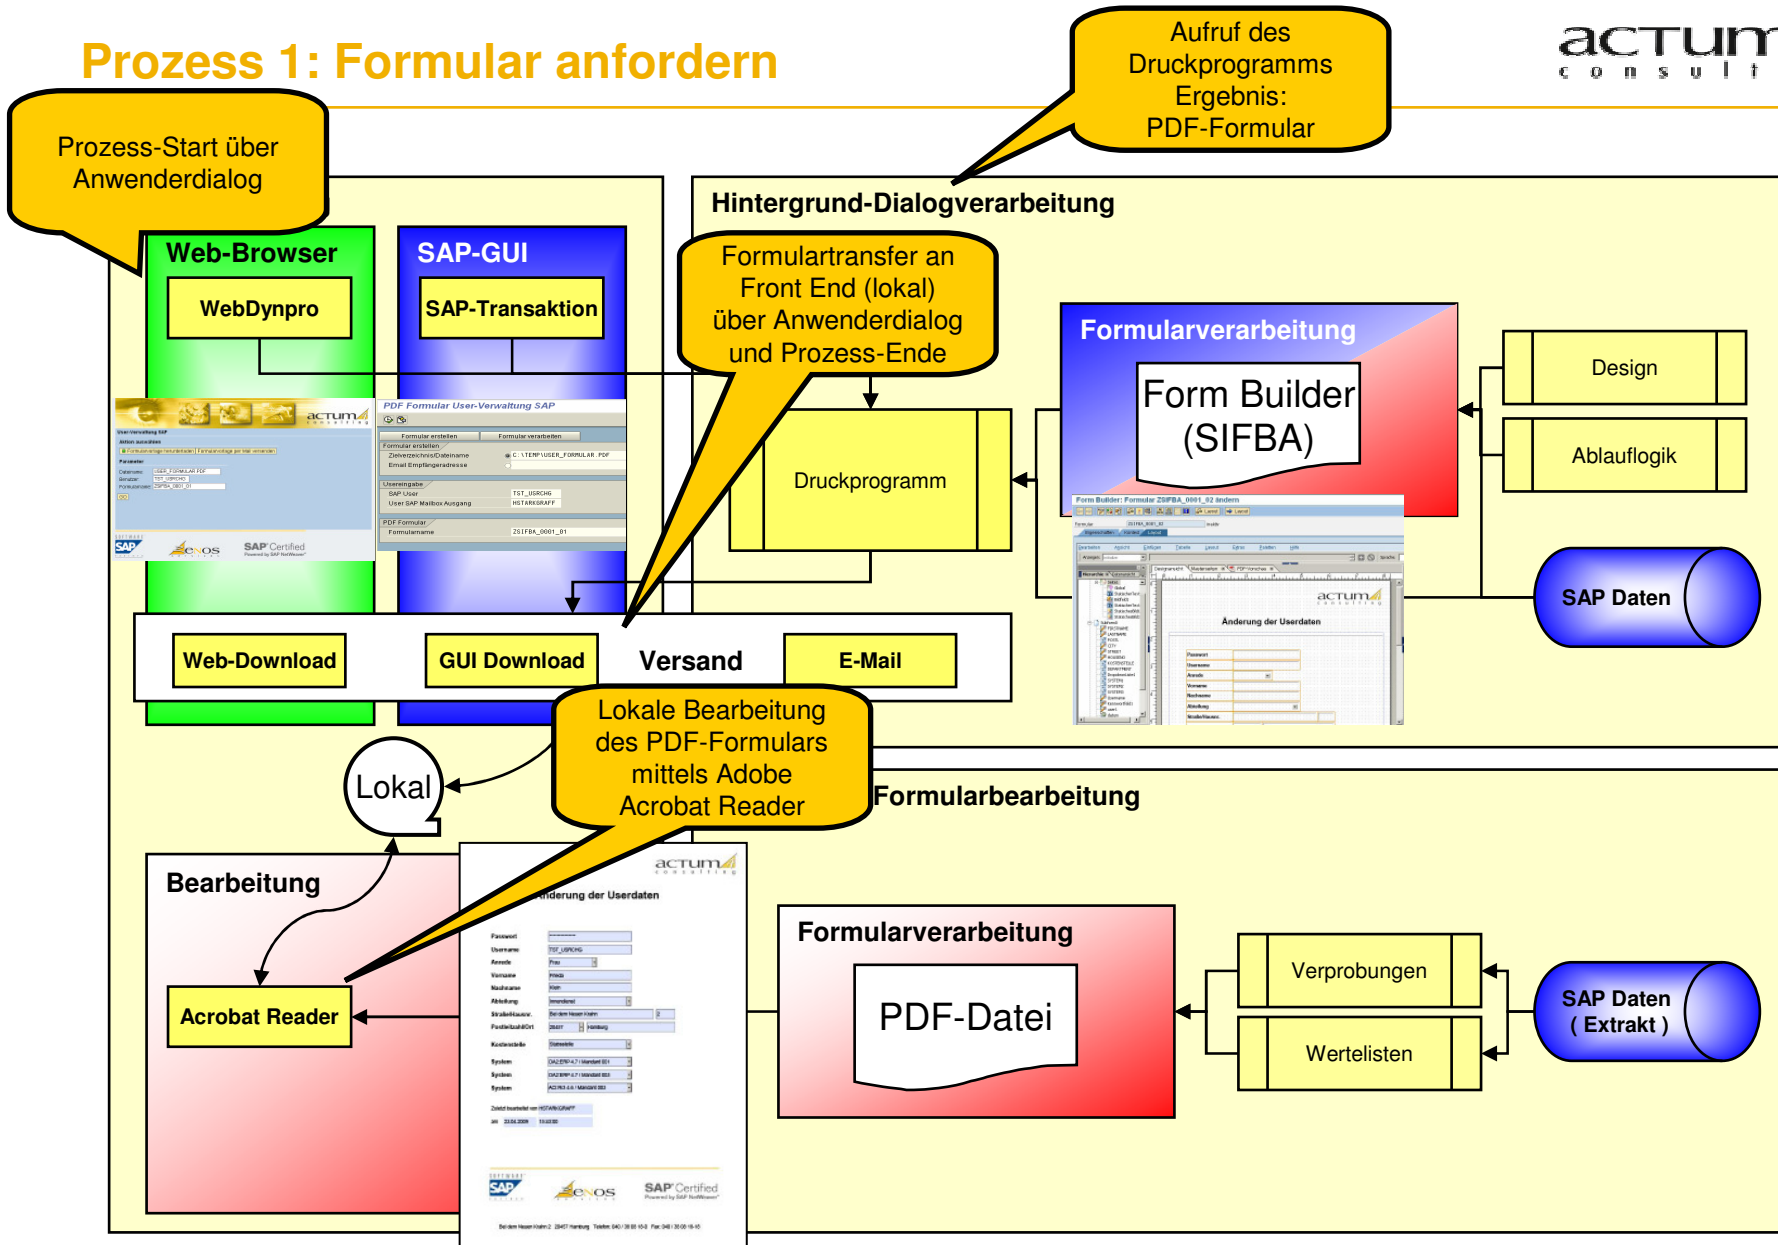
Prozess 1: Formular anfordern

Aufruf des Druckprogramms Ergebnis: PDF-Formular

actum consult

Prozess-Start über Anwenderdialog

Web-Browser

WebDynpro

SAP-GUI

SAP-Transaktion

Hintergrund-Dialogverarbeitung

Formulartransfer an Front End (lokal) über Anwenderdialog und Prozess-Ende

Formularverarbeitung

Form Builder (SIFBA)

Design

Ablauflogik

Druckprogramm

SAP Daten

PDF Formular User-Verwaltung SAP

Web-Download

GUI Download

Versand

E-Mail

Lokale Bearbeitung des PDF-Formulars mittels Adobe Acrobat Reader

Lokal

Formularbearbeitung

Bearbeitung

Änderung der Userdaten

Acrobat Reader

Formularverarbeitung

PDF-Datei

Verprobungen

Wertelisten

SAP Daten ( Extrakt )